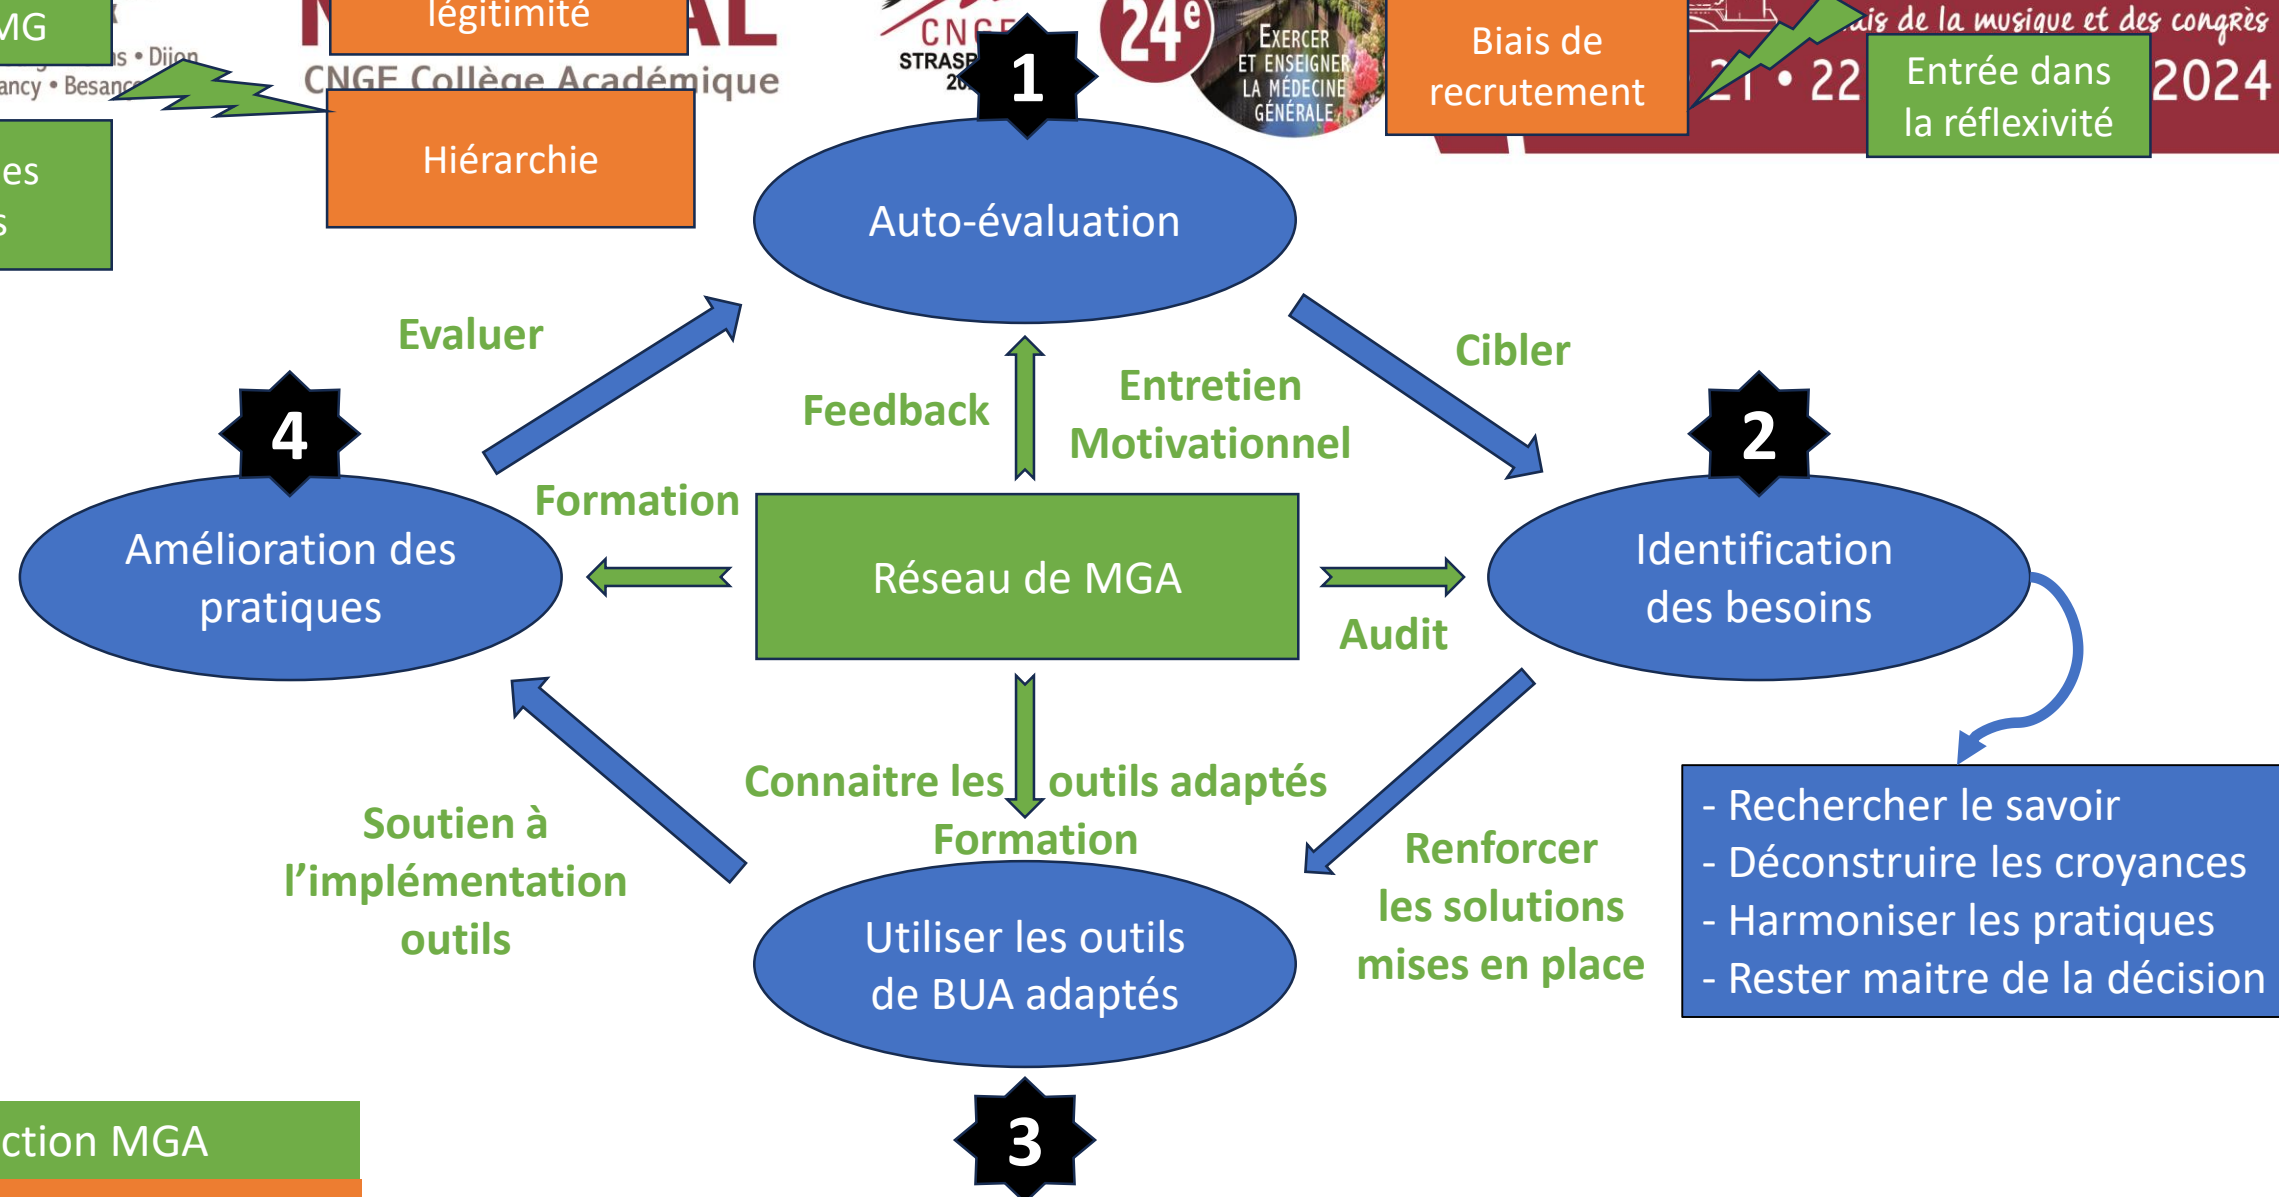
MG

légitimité

CNGE Collège Académique

CNGE STRASB

24e

EXERCER ET ENSEIGNER LA MÉDECINE GÉNÉRALE

Biais de recrutement

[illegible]ais de la musique et des congrès

21 • 22

Entrée dans la réflexivité

2024

...s • Dijon
...ancy • Besan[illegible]

...es
...s

Hiérarchie

1

Auto-évaluation

Evaluer

Cibler

Feedback

Entretien Motivationnel

4

2

Formation

Amélioration des pratiques

Réseau de MGA

Identification des besoins

Audit

Connaitre les outils adaptés

Formation

Soutien à l'implémentation outils

Renforcer les solutions mises en place

- Rechercher le savoir
- Déconstruire les croyances
- Harmoniser les pratiques
- Rester maitre de la décision

Utiliser les outils de BUA adaptés

3

...ction MGA